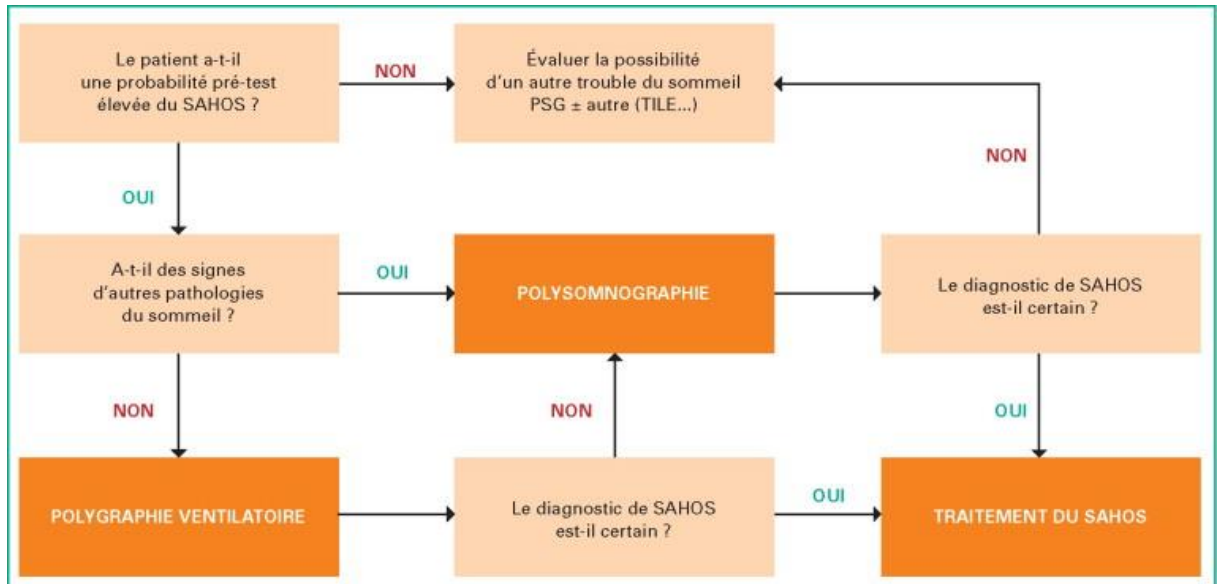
Le patient a-t-il une probabilité pré-test élevée du SAHOS ?

NON

Évaluer la possibilité d'un autre trouble du sommeil PSG ± autre (TILE...)

NON

OUI

A-t-il des signes d'autres pathologies du sommeil ?

OUI

POLYSOMNOGRAPHIE

Le diagnostic de SAHOS est-il certain ?

NON

NON

OUI

POLYGRAPHIE VENTILATOIRE

Le diagnostic de SAHOS est-il certain ?

OUI

TRAITEMENT DU SAHOS